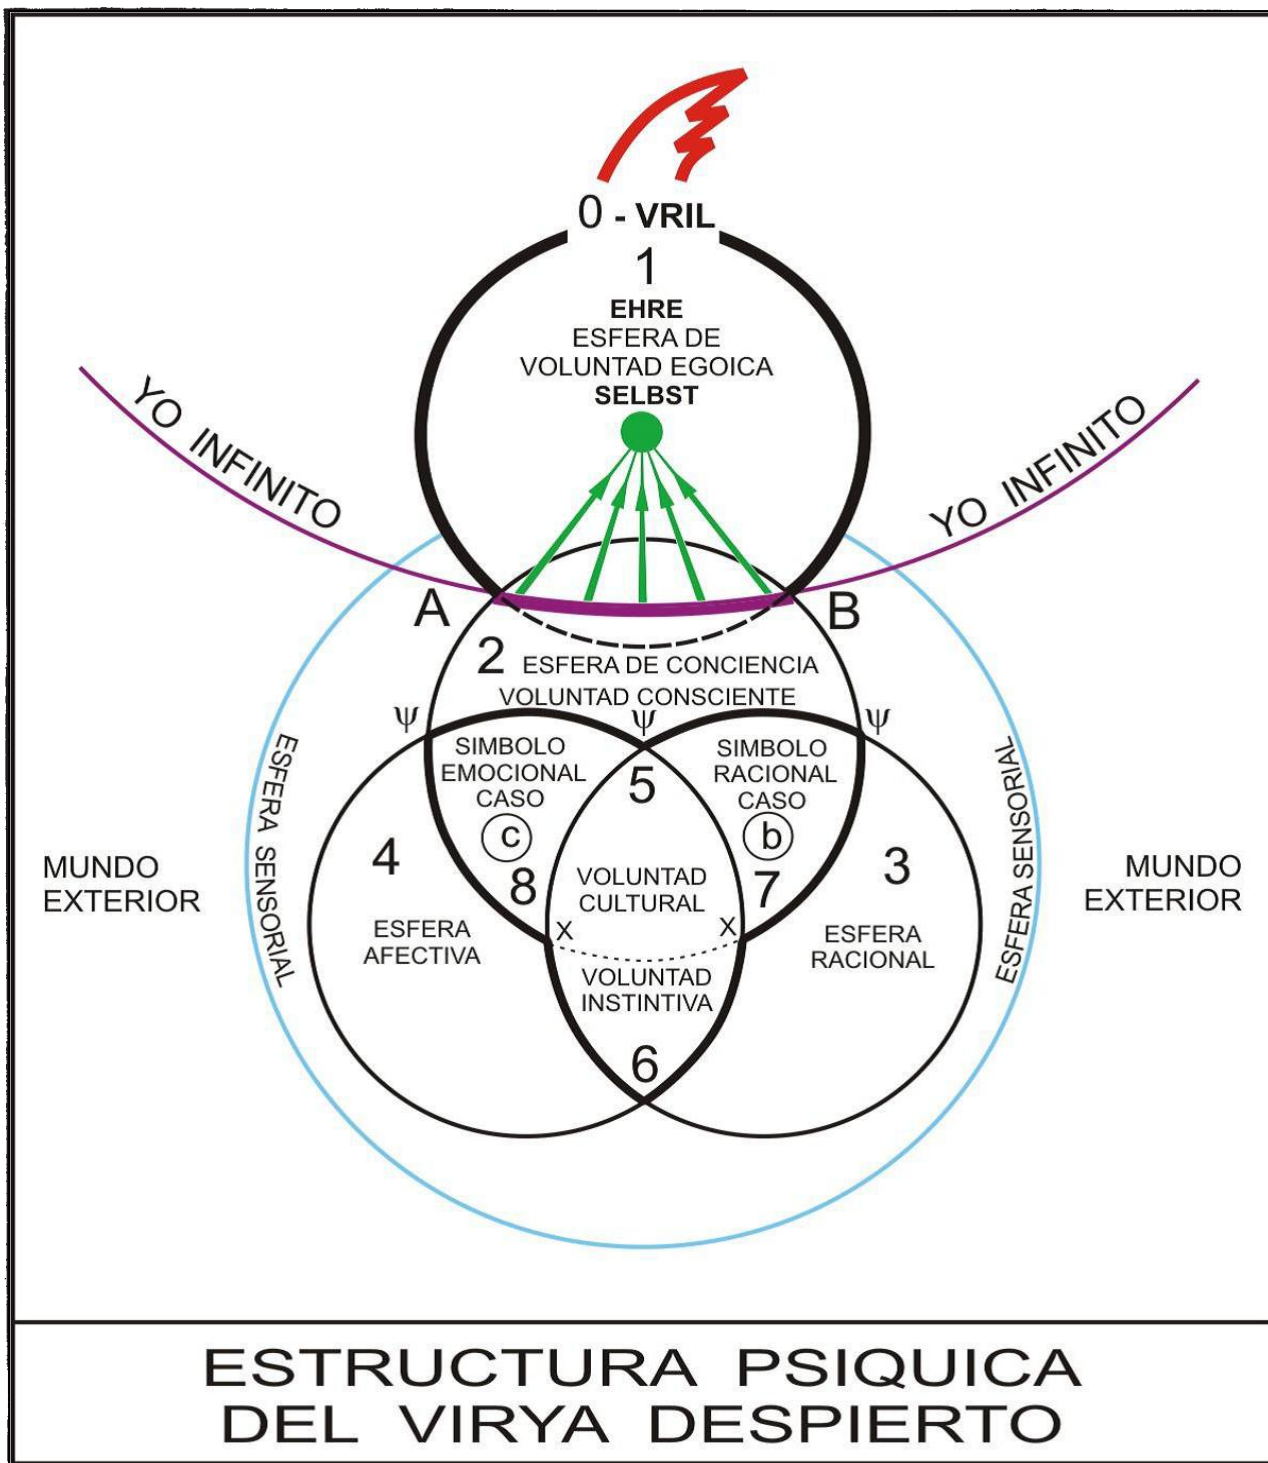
0 - VRIL

1

EHRE
ESFERA DE
VOLUNTAD EGOICA
SELBST

YO INFINITO

YO INFINITO

A

B

2 ESFERA DE CONCIENCIA
VOLUNTAD CONSCIENTE

$\psi$ $\psi$ $\psi$

ESFERA SENSORIAL

SIMBOLO
EMOCIONAL
CASO
c

5

SIMBOLO
RACIONAL
CASO
b

ESFERA SENSORIAL

MUNDO
EXTERIOR

4

8

VOLUNTAD
CULTURAL

7

3

MUNDO
EXTERIOR

ESFERA
AFECTIVA

X X

ESFERA
RACIONAL

VOLUNTAD
INSTINTIVA

6

ESTRUCTURA PSIQUICA
DEL VIRYA DESPIERTO